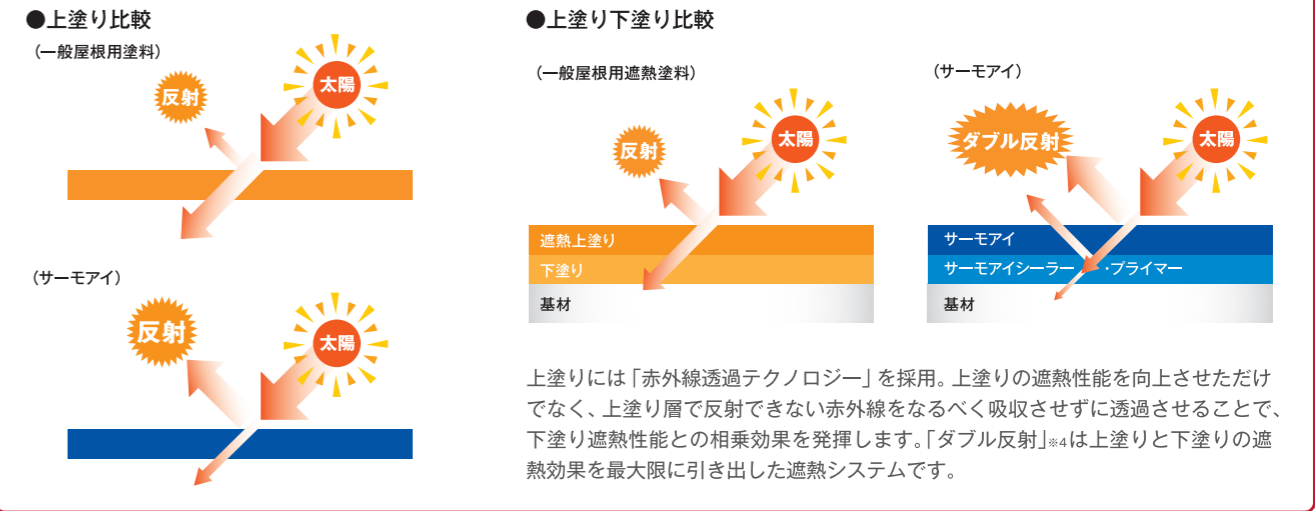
●上塗り比較

（一般屋根用塗料）

反射

太陽

（サーモアイ）

反射

太陽

●上塗り下塗り比較

（一般屋根用遮熱塗料）

反射

太陽

遮熱上塗り

下塗り

基材

（サーモアイ）

ダブル反射

太陽

サーモアイ

サーモアイシーラー・プライマー

基材

上塗りには「赤外線透過テクノロジー」を採用。上塗りの遮熱性能を向上させただけでなく、上塗り層で反射できない赤外線をなるべく吸収させずに透過させることで、下塗り遮熱性能との相乗効果を発揮します。「ダブル反射」※4は上塗りと下塗りの遮熱効果を最大限に引き出した遮熱システムです。